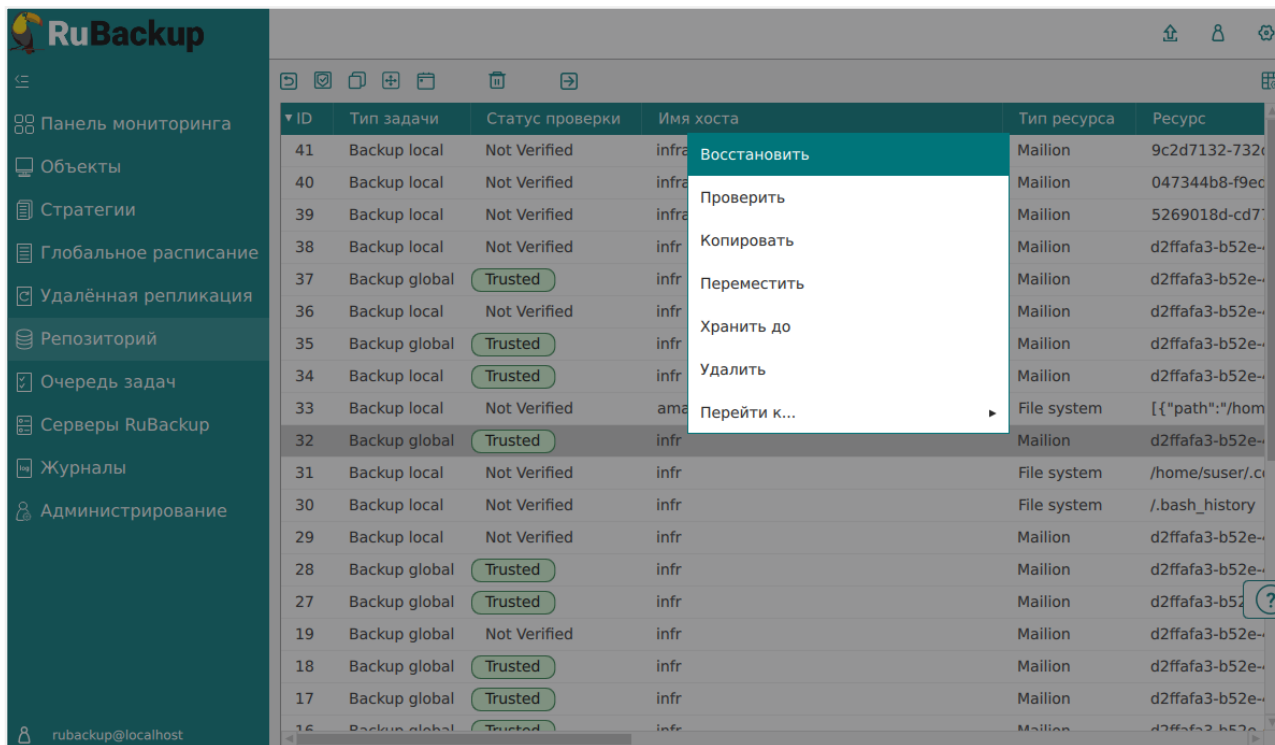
RuBackup

Панель мониторинга
Объекты
Стратегии
Глобальное расписание
Удалённая репликация
Репозиторий
Очередь задач
Серверы RuBackup
Журналы
Администрирование

rubackup@localhost

| ID | Тип задачи | Статус проверки | Имя хоста | Тип ресурса | Ресурс |
|---|---|---|---|---|---|
| 41 | Backup local | Not Verified | infra | Mailion | 9c2d7132-732 |
| 40 | Backup local | Not Verified | infra | Mailion | 047344b8-f9ec |
| 39 | Backup local | Not Verified | infra | Mailion | 5269018d-cd7 |
| 38 | Backup local | Not Verified | infr | Mailion | d2ffafa3-b52e- |
| 37 | Backup global | Trusted | infr | Mailion | d2ffafa3-b52e- |
| 36 | Backup local | Not Verified | infr | Mailion | d2ffafa3-b52e- |
| 35 | Backup global | Trusted | infr | Mailion | d2ffafa3-b52e- |
| 34 | Backup local | Trusted | infr | Mailion | d2ffafa3-b52e- |
| 33 | Backup local | Not Verified | ama | File system | [{"path":"/hom |
| 32 | Backup global | Trusted | infr | Mailion | d2ffafa3-b52e- |
| 31 | Backup local | Not Verified | infr | File system | /home/suser/.c |
| 30 | Backup local | Not Verified | infr | File system | /.bash_history |
| 29 | Backup local | Not Verified | infr | Mailion | d2ffafa3-b52e- |
| 28 | Backup global | Trusted | infr | Mailion | d2ffafa3-b52e- |
| 27 | Backup global | Trusted | infr | Mailion | d2ffafa3-b52 |
| 19 | Backup global | Not Verified | infr | Mailion | d2ffafa3-b52e- |
| 18 | Backup global | Trusted | infr | Mailion | d2ffafa3-b52e- |
| 17 | Backup global | Trusted | infr | Mailion | d2ffafa3-b52e- |
| 16 | Backup global | Trusted | infr | Mailion | d2ffafa3-b52e |

Восстановить
Проверить
Копировать
Переместить
Хранить до
Удалить
Перейти к...

?